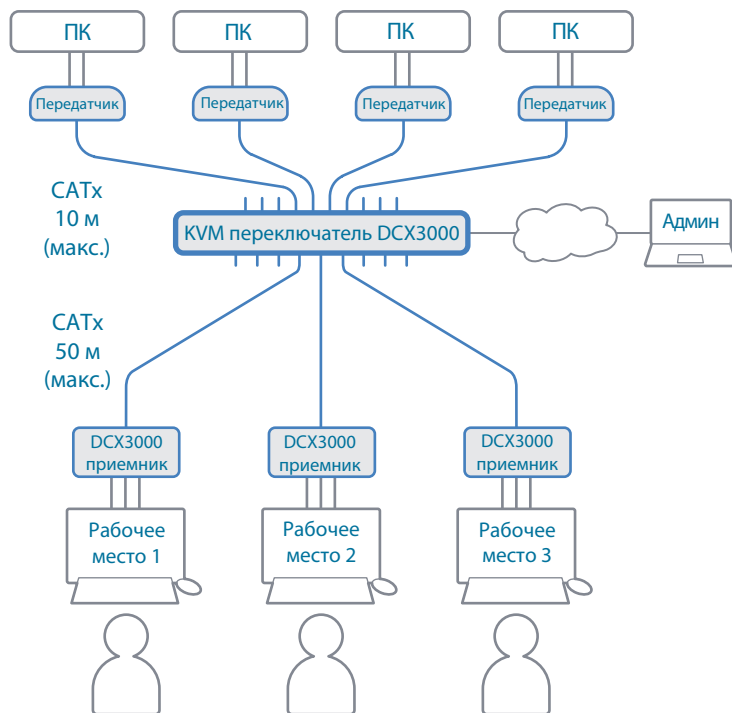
ПК
ПК
ПК
ПК

Передатчик
Передатчик
Передатчик
Передатчик

CATx
10 м
(макс.)

KVM переключатель DCX3000

Админ

CATx
50 м
(макс.)

DCX3000
приемник
DCX3000
приемник
DCX3000
приемник

Рабочее
место 1
Рабочее
место 2
Рабочее
место 3